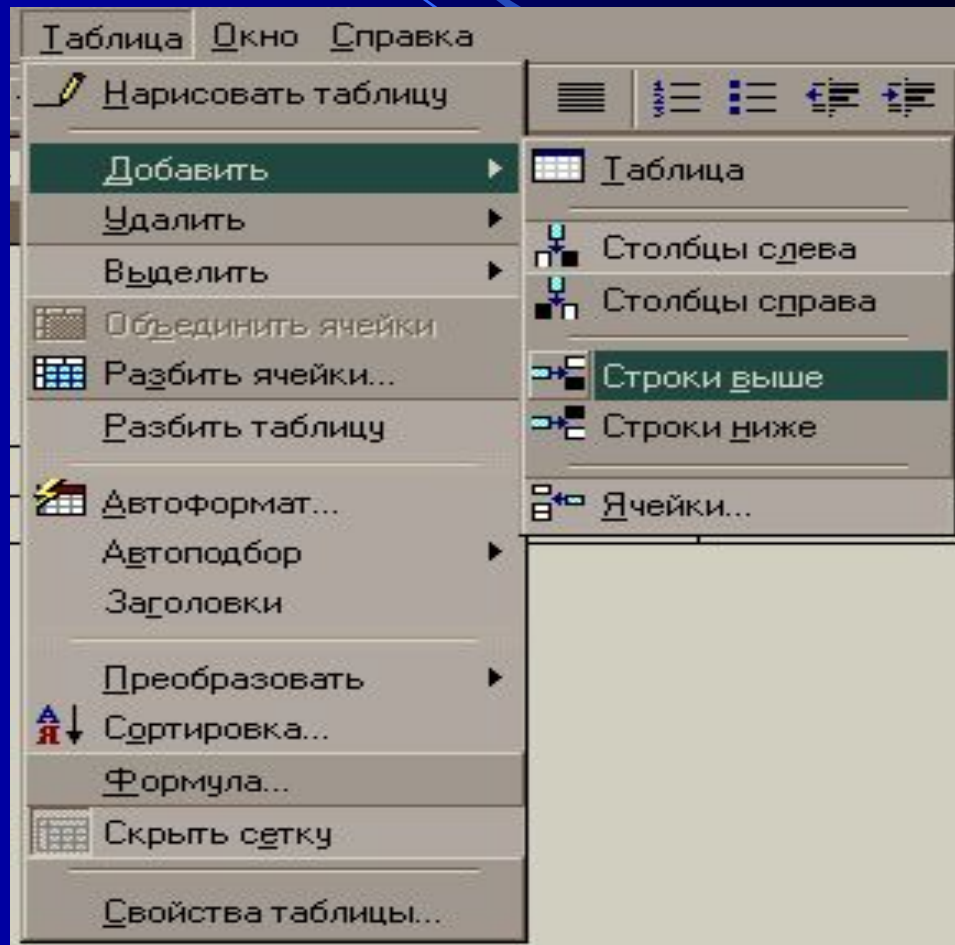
Таблица Окно Справка

Нарисовать таблицу

Добавить

Удалить

Выделить

Объединить ячейки

Разбить ячейки...

Разбить таблицу

Автоформат...

Автоподбор

Заголовки

Преобразовать

Сортировка...

Формула...

Скрыть сетку

Свойства таблицы...

Таблица

Столбцы слева

Столбцы справа

Строки выше

Строки ниже

Ячейки...